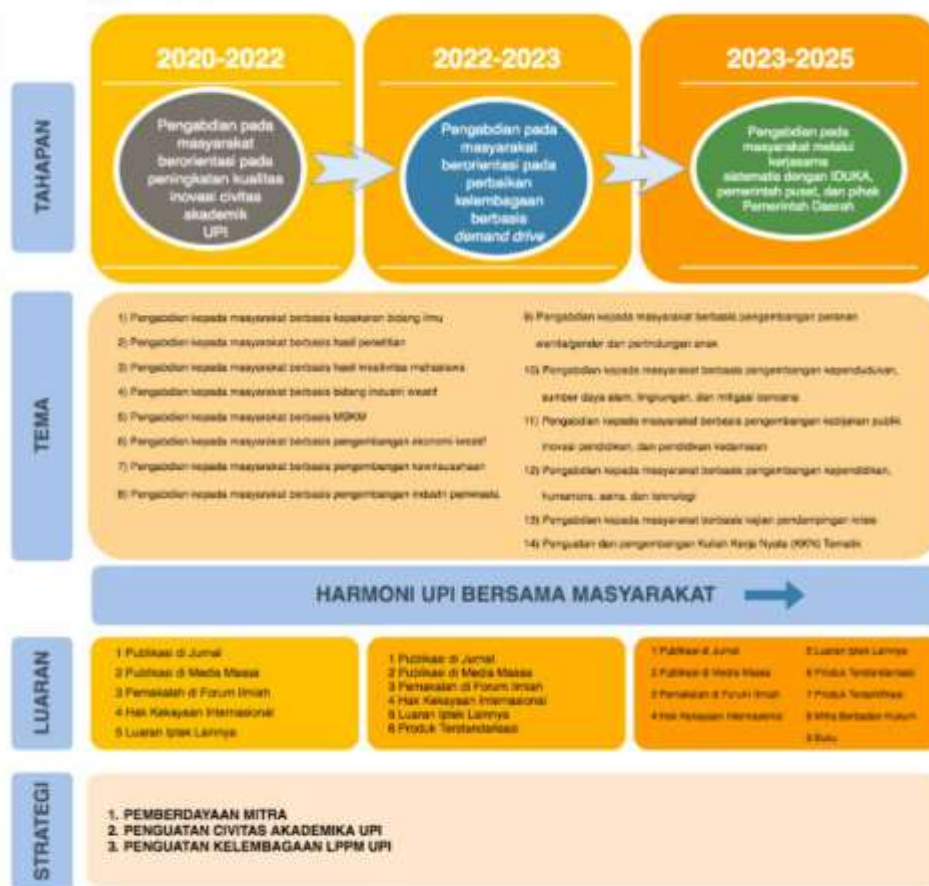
TAHAPAN

2020-2022

Pengabdian pada masyarakat berorientasi pada peningkatan kualitas inovasi civitas akademik UPI

2022-2023

Pengabdian pada masyarakat berorientasi pada perbaikan kelembagaan berbasis demand drive

2023-2025

Pengabdian pada masyarakat melalui kerjasama sistematis dengan IDUKA, pemerintah pusat, dan pihak Pemerintah Daerah

TEMA

1) Pengabdian kepada masyarakat berbasis kepakaran bidang ilmu
2) Pengabdian kepada masyarakat berbasis hasil penelitian
3) Pengabdian kepada masyarakat berbasis hasil kreativitas mahasiswa
4) Pengabdian kepada masyarakat berbasis bidang industri kreatif
5) Pengabdian kepada masyarakat berbasis MSKM
6) Pengabdian kepada masyarakat berbasis pengembangan ekonomi kreatif
7) Pengabdian kepada masyarakat berbasis pengembangan kewirausahaan
8) Pengabdian kepada masyarakat berbasis pengembangan industri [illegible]
9) Pengabdian kepada masyarakat berbasis pengembangan peranan wanita/gender dan perlindungan anak
10) Pengabdian kepada masyarakat berbasis pengembangan kependudukan, sumber daya alam, lingkungan, dan mitigasi bencana
11) Pengabdian kepada masyarakat berbasis pengembangan kebijakan publik inovasi pendidikan, dan pendidikan kedamaian
12) Pengabdian kepada masyarakat berbasis pengembangan kependidikan, humaniora, seni, dan teknologi
13) Pengabdian kepada masyarakat berbasis kajian pendampingan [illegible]
14) Penguatan dan pengembangan Kuliah Kerja Nyata (KKN) Tematik

HARMONI UPI BERSAMA MASYARAKAT

LUARAN

1 Publikasi di Jurnal
2 Publikasi di Media Massa
3 Pemakalah di Forum Ilmiah
4 Hak Kekayaan Internasional
5 Luaran Iptek Lainnya

1 Publikasi di Jurnal
2 Publikasi di Media Massa
3 Pemakalah di Forum Ilmiah
4 Hak Kekayaan Internasional
5 Luaran Iptek Lainnya
6 Produk Terstandarisasi

1 Publikasi di Jurnal
2 Publikasi di Media Massa
3 Pemakalah di Forum Ilmiah
4 Hak Kekayaan Internasional
5 Luaran Iptek Lainnya
6 Produk Terstandarisasi
7 Produk Tersertifikasi
8 Mitra Berbadan Hukum
9 Buku

STRATEGI

1. PEMBERDAYAAN MITRA
2. PENGUATAN CIVITAS AKADEMIKA UPI
3. PENGUATAN KELEMBAGAAN LPPM UPI